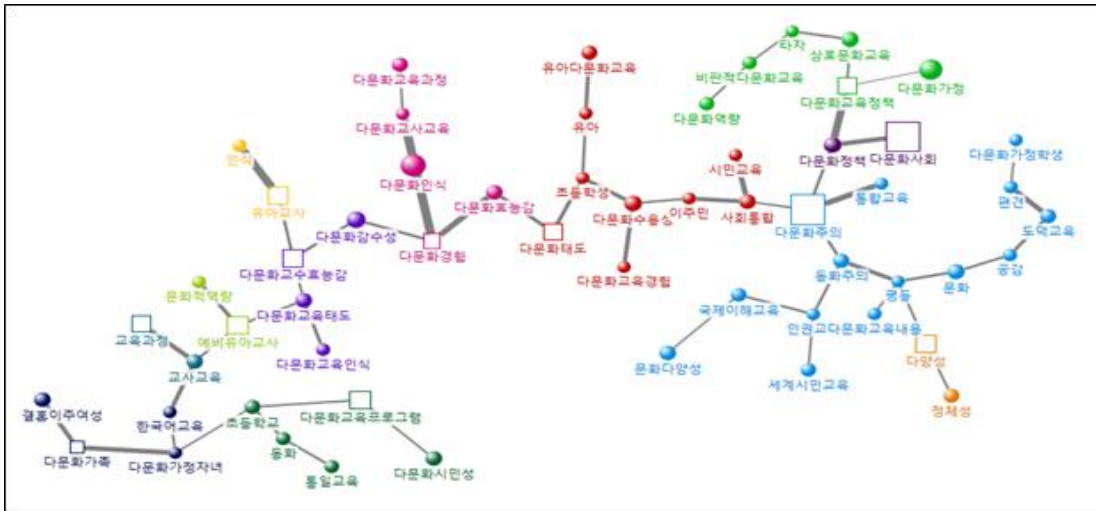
유아다문화교육
타자
상호문화교육
비판적다문화교육
다문화가정
다문화교육정책
다문화역량
다문화교육과정
다문화교사교육
유아
다문화정책
다문화사회
시민교육
다문화가정학생
인식
다문화인식
초등학생
다문화효능감
이주민
유아교사
다문화수용성
사회통합
통합교육
편견
다문화감수성
다문화태도
다문화주의
도덕교육
다문화경험
다문화교사효능감
다문화교육경험
동화주의
공감
문화적역량
평등
문화
국제이해교육
다문화교육태도
교육과정
예비유아교사
인권교다문화교육내용
다문화교육인식
다양성
문화다양성
교사교육
세계시민교육
정체성
결혼이주여성
한국어교육
초등학교
다문화교육프로그램
동화
다문화가족
다문화가정자녀
통일교육
다문화시민성